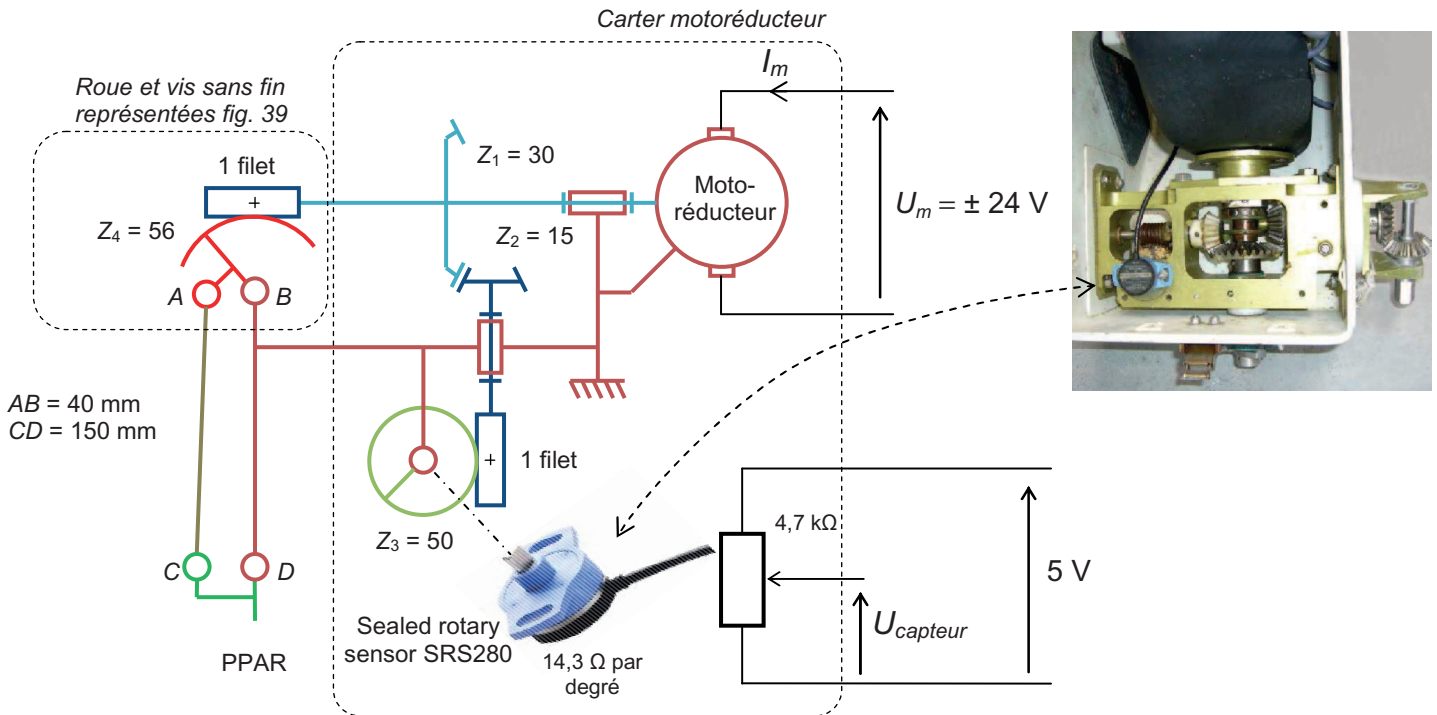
Carter motoréducteur

Roue et vis sans fin représentées fig. 39

1 filet

+

$Z_4$ = 56

A

B

$Z_1$ = 30

$Z_2$ = 15

Motoréducteur

$I_m$

$U_m$ = ± 24 V

AB = 40 mm
CD = 150 mm

+

1 filet

$Z_3$ = 50

C

D

PPAR

Sealed rotary sensor SRS280

14,3 Ω par degré

4,7 kΩ

5 V

$U_{capteur}$